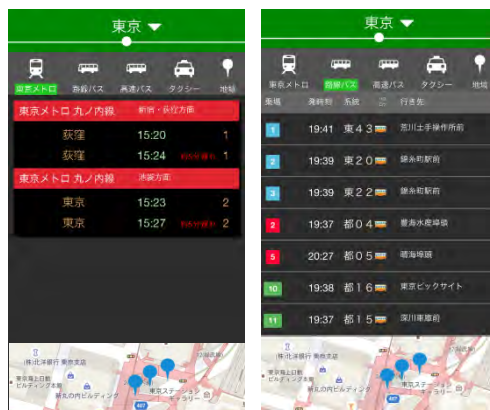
東京

電車メトロ　路線バス　高速バス　タクシー　地域

東京メトロ 丸ノ内線　新宿・荻窪方面

| 荻窪 | 15:20 | 1 |
|---|---|---|
| 荻窪 | 15:24 | 1 |

東京メトロ 丸ノ内線　池袋方面

| 東京 | 15:23 | 2 |
|---|---|---|
| 東京 | 15:27 | 2 |

東京

電車メトロ　路線バス　高速バス　タクシー　地域

乗場　発時刻　系統　行き先

| 乗場 | 発時刻 | 系統 | 行き先 |
|---|---|---|---|
| 1 | 19:41 | 東４３ | 荒川土手操車所前 |
| 2 | 19:39 | 東２０ | 錦糸町駅前 |
| 3 | 19:39 | 東２２ | 錦糸町駅前 |
| 2 | 19:37 | 都０４ | 豊海水産埠頭 |
| 5 | 20:27 | 都０５ | 晴海埠頭 |
| 10 | 19:38 | 都１６ | 東京ビッグサイト |
| 11 | 19:37 | 都１５ | 深川車庫前 |